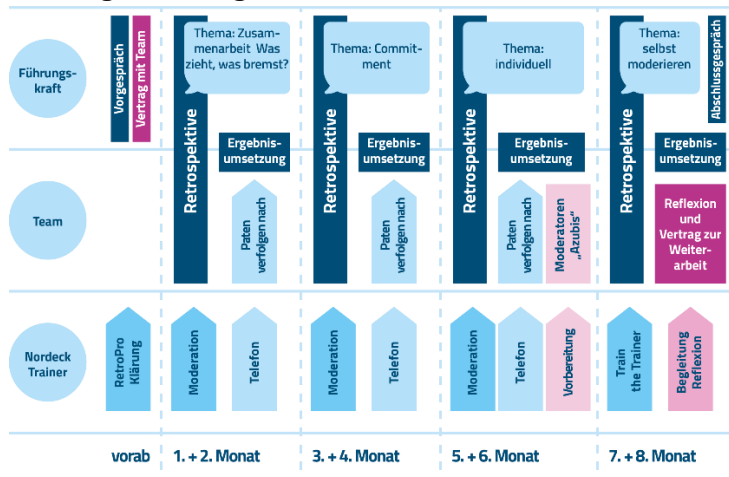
Führungskraft

Vorgespräch

Vertrag mit Team

Thema: Zusammenarbeit Was zieht, was bremst?

Retrospektive

Ergebnisumsetzung

Thema: Commitment

Retrospektive

Ergebnisumsetzung

Thema: individuell

Retrospektive

Ergebnisumsetzung

Thema: selbst moderieren

Abschlussgespräch

Retrospektive

Ergebnisumsetzung

Team

Paten verfolgen nach

Paten verfolgen nach

Paten verfolgen nach

Moderatoren „Azubis"

Reflexion und Vertrag zur Weiterarbeit

Nordeck Trainer

RetroPro Klärung

Moderation

Telefon

Moderation

Telefon

Moderation

Telefon

Vorbereitung

Train the Trainer

Begleitung Reflexion

vorab

1. + 2. Monat

3. + 4. Monat

5. + 6. Monat

7. + 8. Monat